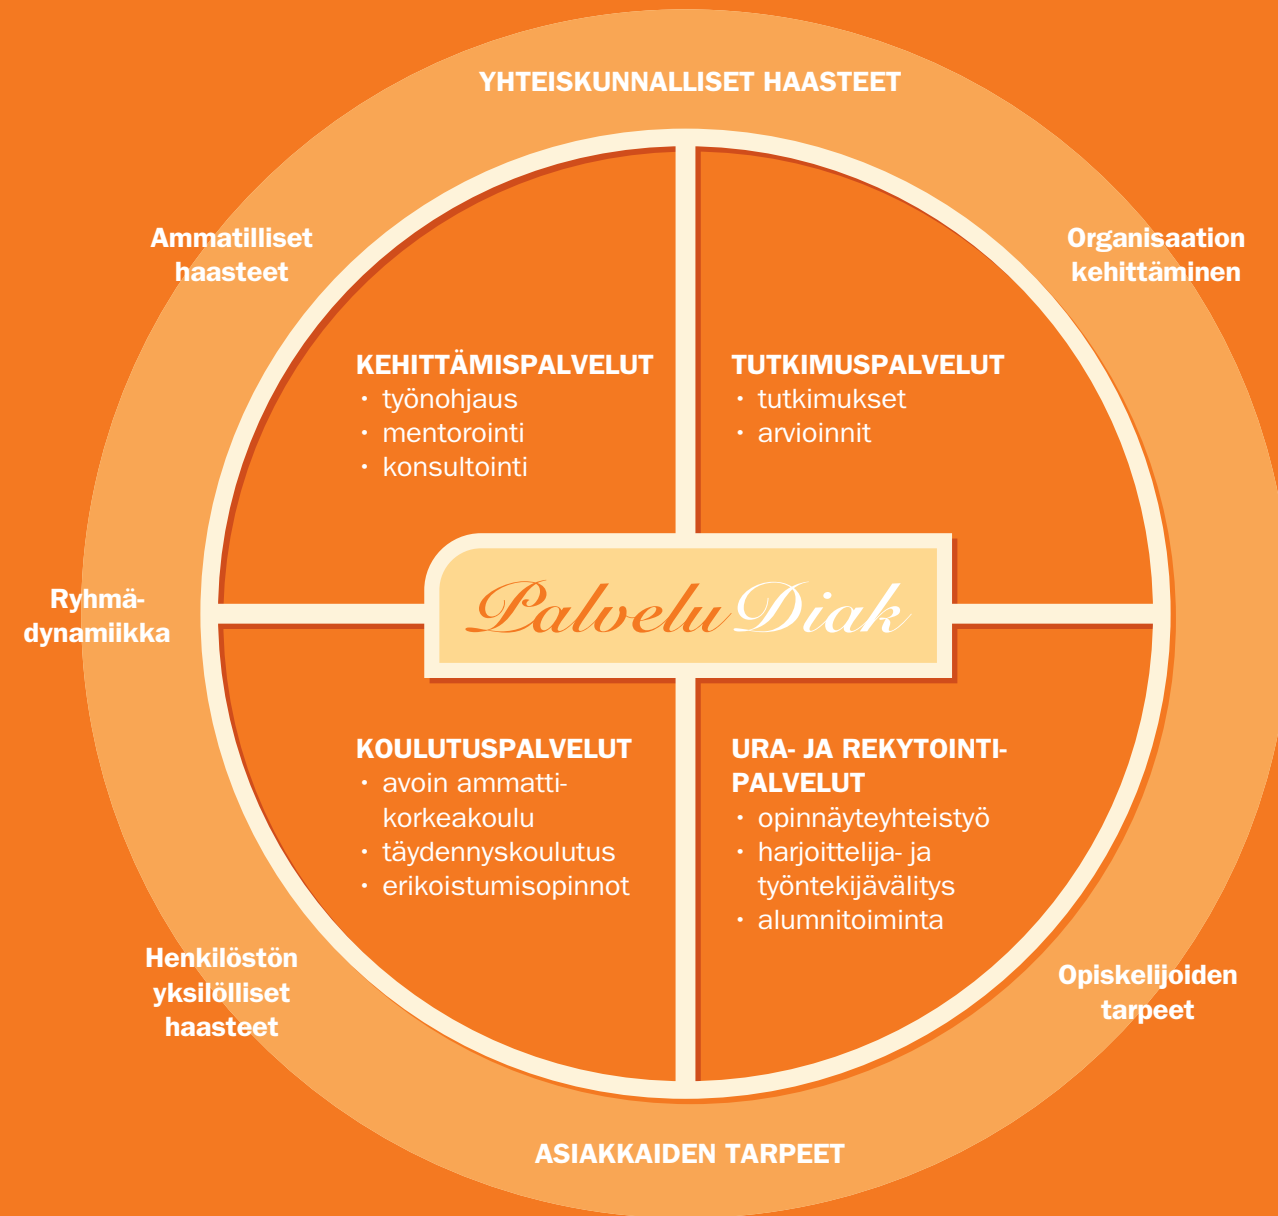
YHTEISKUNNALLISET HAASTEET

Ammatilliset haasteet

Organisaation kehittäminen

KEHITTÄMISPALVELUT
• työnohjaus
• mentorointi
• konsultointi

TUTKIMUSPALVELUT
• tutkimukset
• arvioinnit

Ryhmädynamiikka

PalveluDiak

KOULUTUSPALVELUT
• avoin ammattikorkeakoulu
• täydennyskoulutus
• erikoistumisopinnot

URA- JA REKYTOINTIPALVELUT
• opinnäyteyhteistyö
• harjoittelija- ja työntekijävälitys
• alumnitoiminta

Henkilöstön yksilölliset haasteet

Opiskelijoiden tarpeet

ASIAKKAIDEN TARPEET